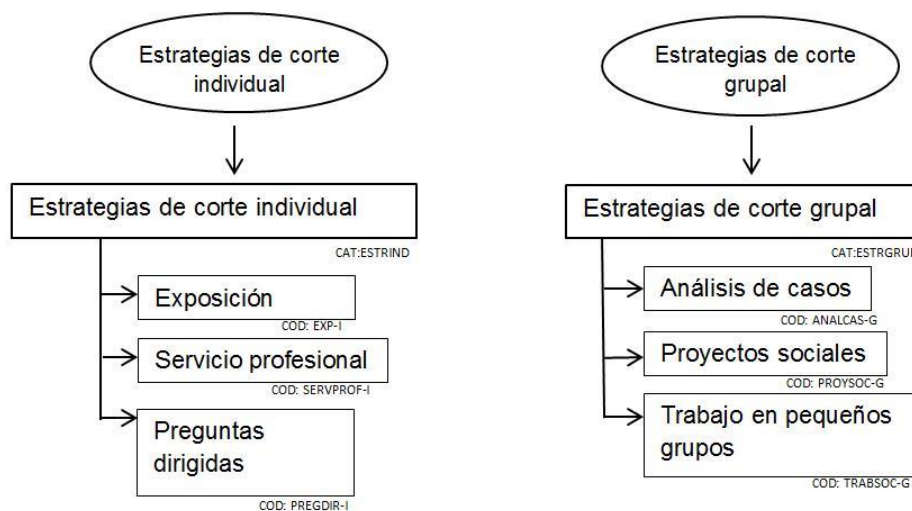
Estrategias de corte individual

Estrategias de corte individual

CAT:ESTRIND

Exposición

COD: EXP-I

Servicio profesional

COD: SERVPROF-I

Preguntas dirigidas

COD: PREGDIR-I

Estrategias de corte grupal

Estrategias de corte grupal

CAT:ESTRGRU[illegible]

Análisis de casos

COD: ANALCAS-G

Proyectos sociales

COD: PROYSOC-G

Trabajo en pequeños grupos

COD: TRABSOC-G